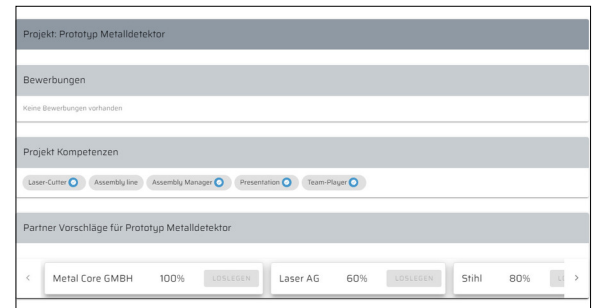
Projekt: Prototyp Metalldetektor

Bewerbungen

Keine Bewerbungen vorhanden

Projekt Kompetenzen

Laser-Cutter Assembly line Assembly Manager Presentation Team-Player

Partner Vorschläge für Prototyp Metalldetektor

<

Metal Core GMBH 100% LOSLEGEN

Laser AG 60% LOSLEGEN

Stihl 80% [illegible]

>